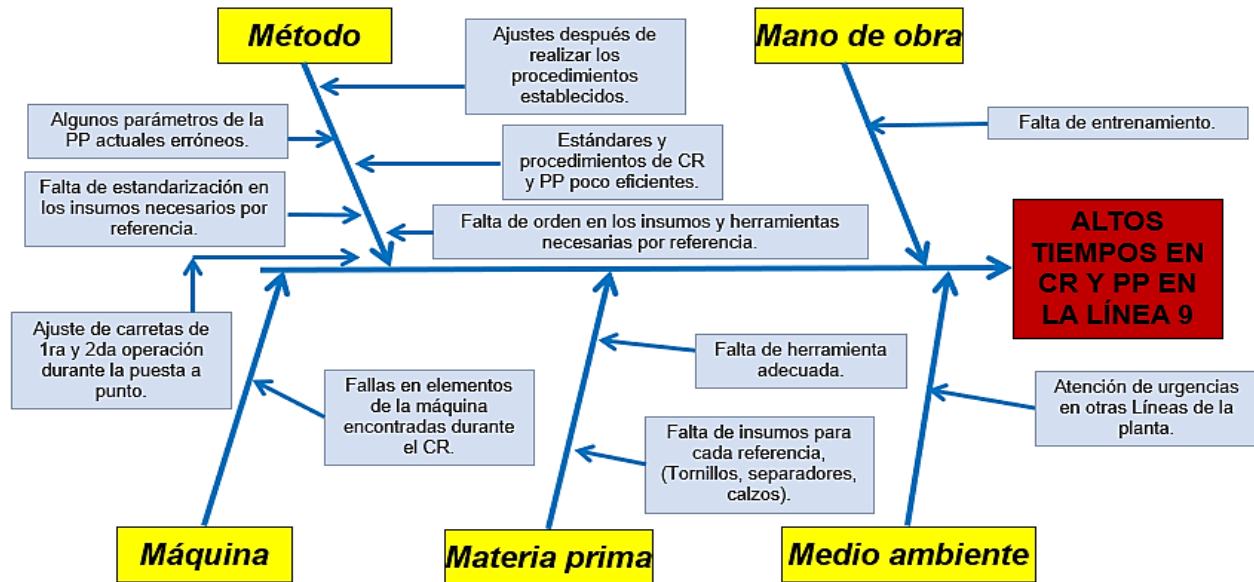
Método

Ajustes después de realizar los procedimientos establecidos.

Mano de obra

Algunos parámetros de la PP actuales erróneos.

Falta de entrenamiento.

Estándares y procedimientos de CR y PP poco eficientes.

Falta de estandarización en los insumos necesarios por referencia.

Falta de orden en los insumos y herramientas necesarias por referencia.

ALTOS TIEMPOS EN CR Y PP EN LA LÍNEA 9

Ajuste de carretas de 1ra y 2da operación durante la puesta a punto.

Falta de herramienta adecuada.

Fallas en elementos de la máquina encontradas durante el CR.

Atención de urgencias en otras Líneas de la planta.

Falta de insumos para cada referencia, (Tornillos, separadores, calzos).

Máquina

Materia prima

Medio ambiente